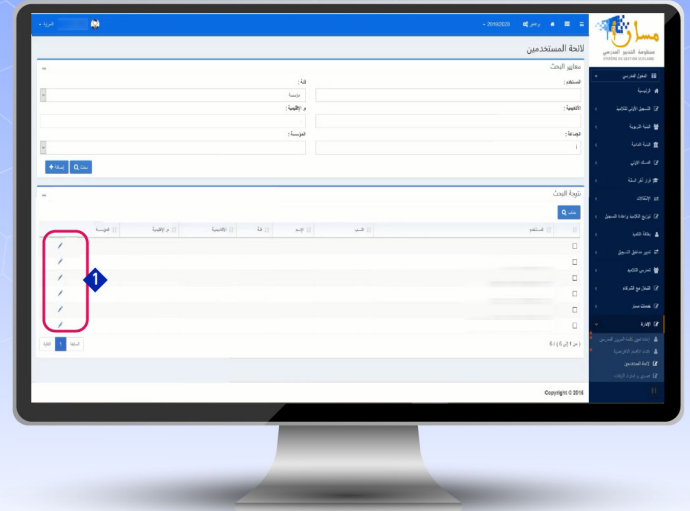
مسار
منظومة التدبير المدرسي
SYSTÈME DE GESTION SCOLAIRE

2019/2020

العربية

لائحة المستخدمين

معايير البحث

المستخدم :

فئة :

مؤسسة

الأكاديمية :

م الإقليمية :

الوحدة :

المؤسسة :

بحث

إضافة

نتيجة البحث

بحث

المستخدم

النسب

الإسم

الفئة

الأكاديمية

م الإقليمية

المؤسسة

1

من 1 إلى 6 ( 6 )

السابقة

1

التالي

Copyright © 2016

المجال المدرسي

الرئيسية

التسجيل الأولي للتلاميذ

البنية التربوية

البنية المادية

المسلك الدولي

قرار آخر السنة

الإشكاليات

توزيع التلاميذ وإعادة التسجيل

بطاقة التلميذ

تدبير مختلف التسجيل

تعريس التلاميذ

التعامل مع الشركاء

خدمات مسار

الإدارة

إعادة تعيين كلمة المرور

الأقسام الإلكترونية

لائحة المستخدمين

تعديل و تتبع الإذونات